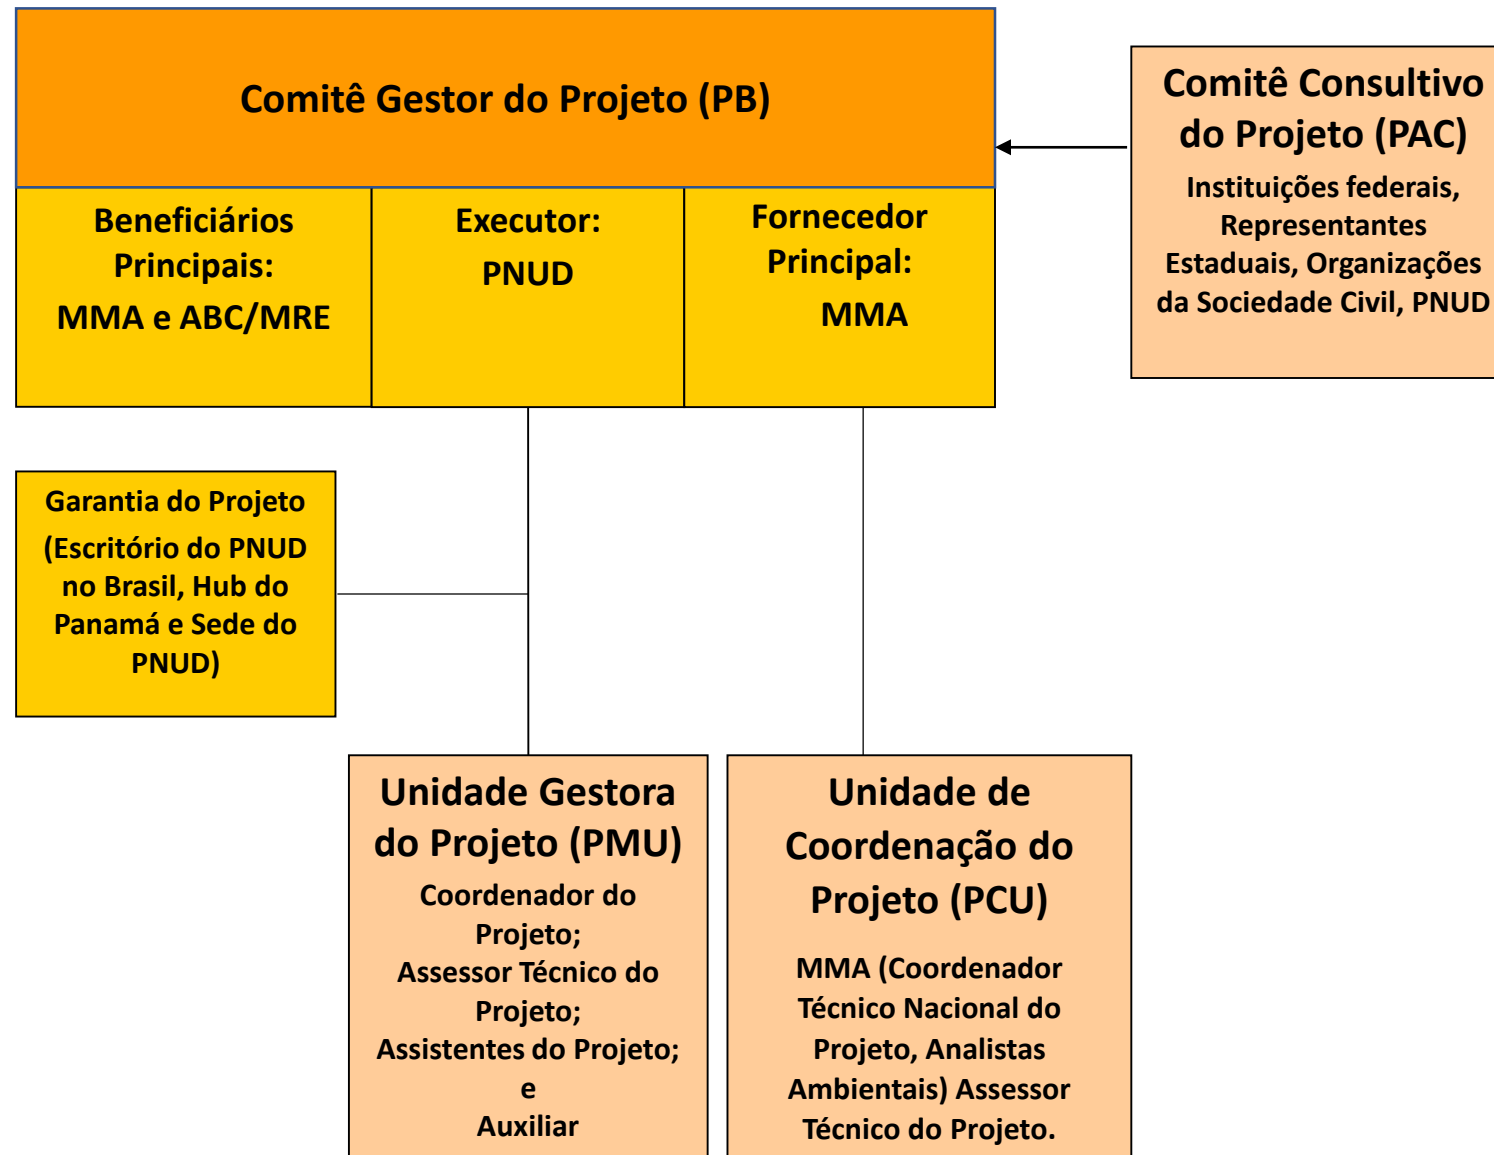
Comitê Gestor do Projeto (PB)

Beneficiários Principais:
MMA e ABC/MRE

Executor:
PNUD

Fornecedor Principal:
MMA

Comitê Consultivo do Projeto (PAC)
Instituições federais, Representantes Estaduais, Organizações da Sociedade Civil, PNUD

Garantia do Projeto
(Escritório do PNUD no Brasil, Hub do Panamá e Sede do PNUD)

Unidade Gestora do Projeto (PMU)
Coordenador do Projeto;
Assessor Técnico do Projeto;
Assistentes do Projeto;
e
Auxiliar

Unidade de Coordenação do Projeto (PCU)
MMA (Coordenador Técnico Nacional do Projeto, Analistas Ambientais) Assessor Técnico do Projeto.